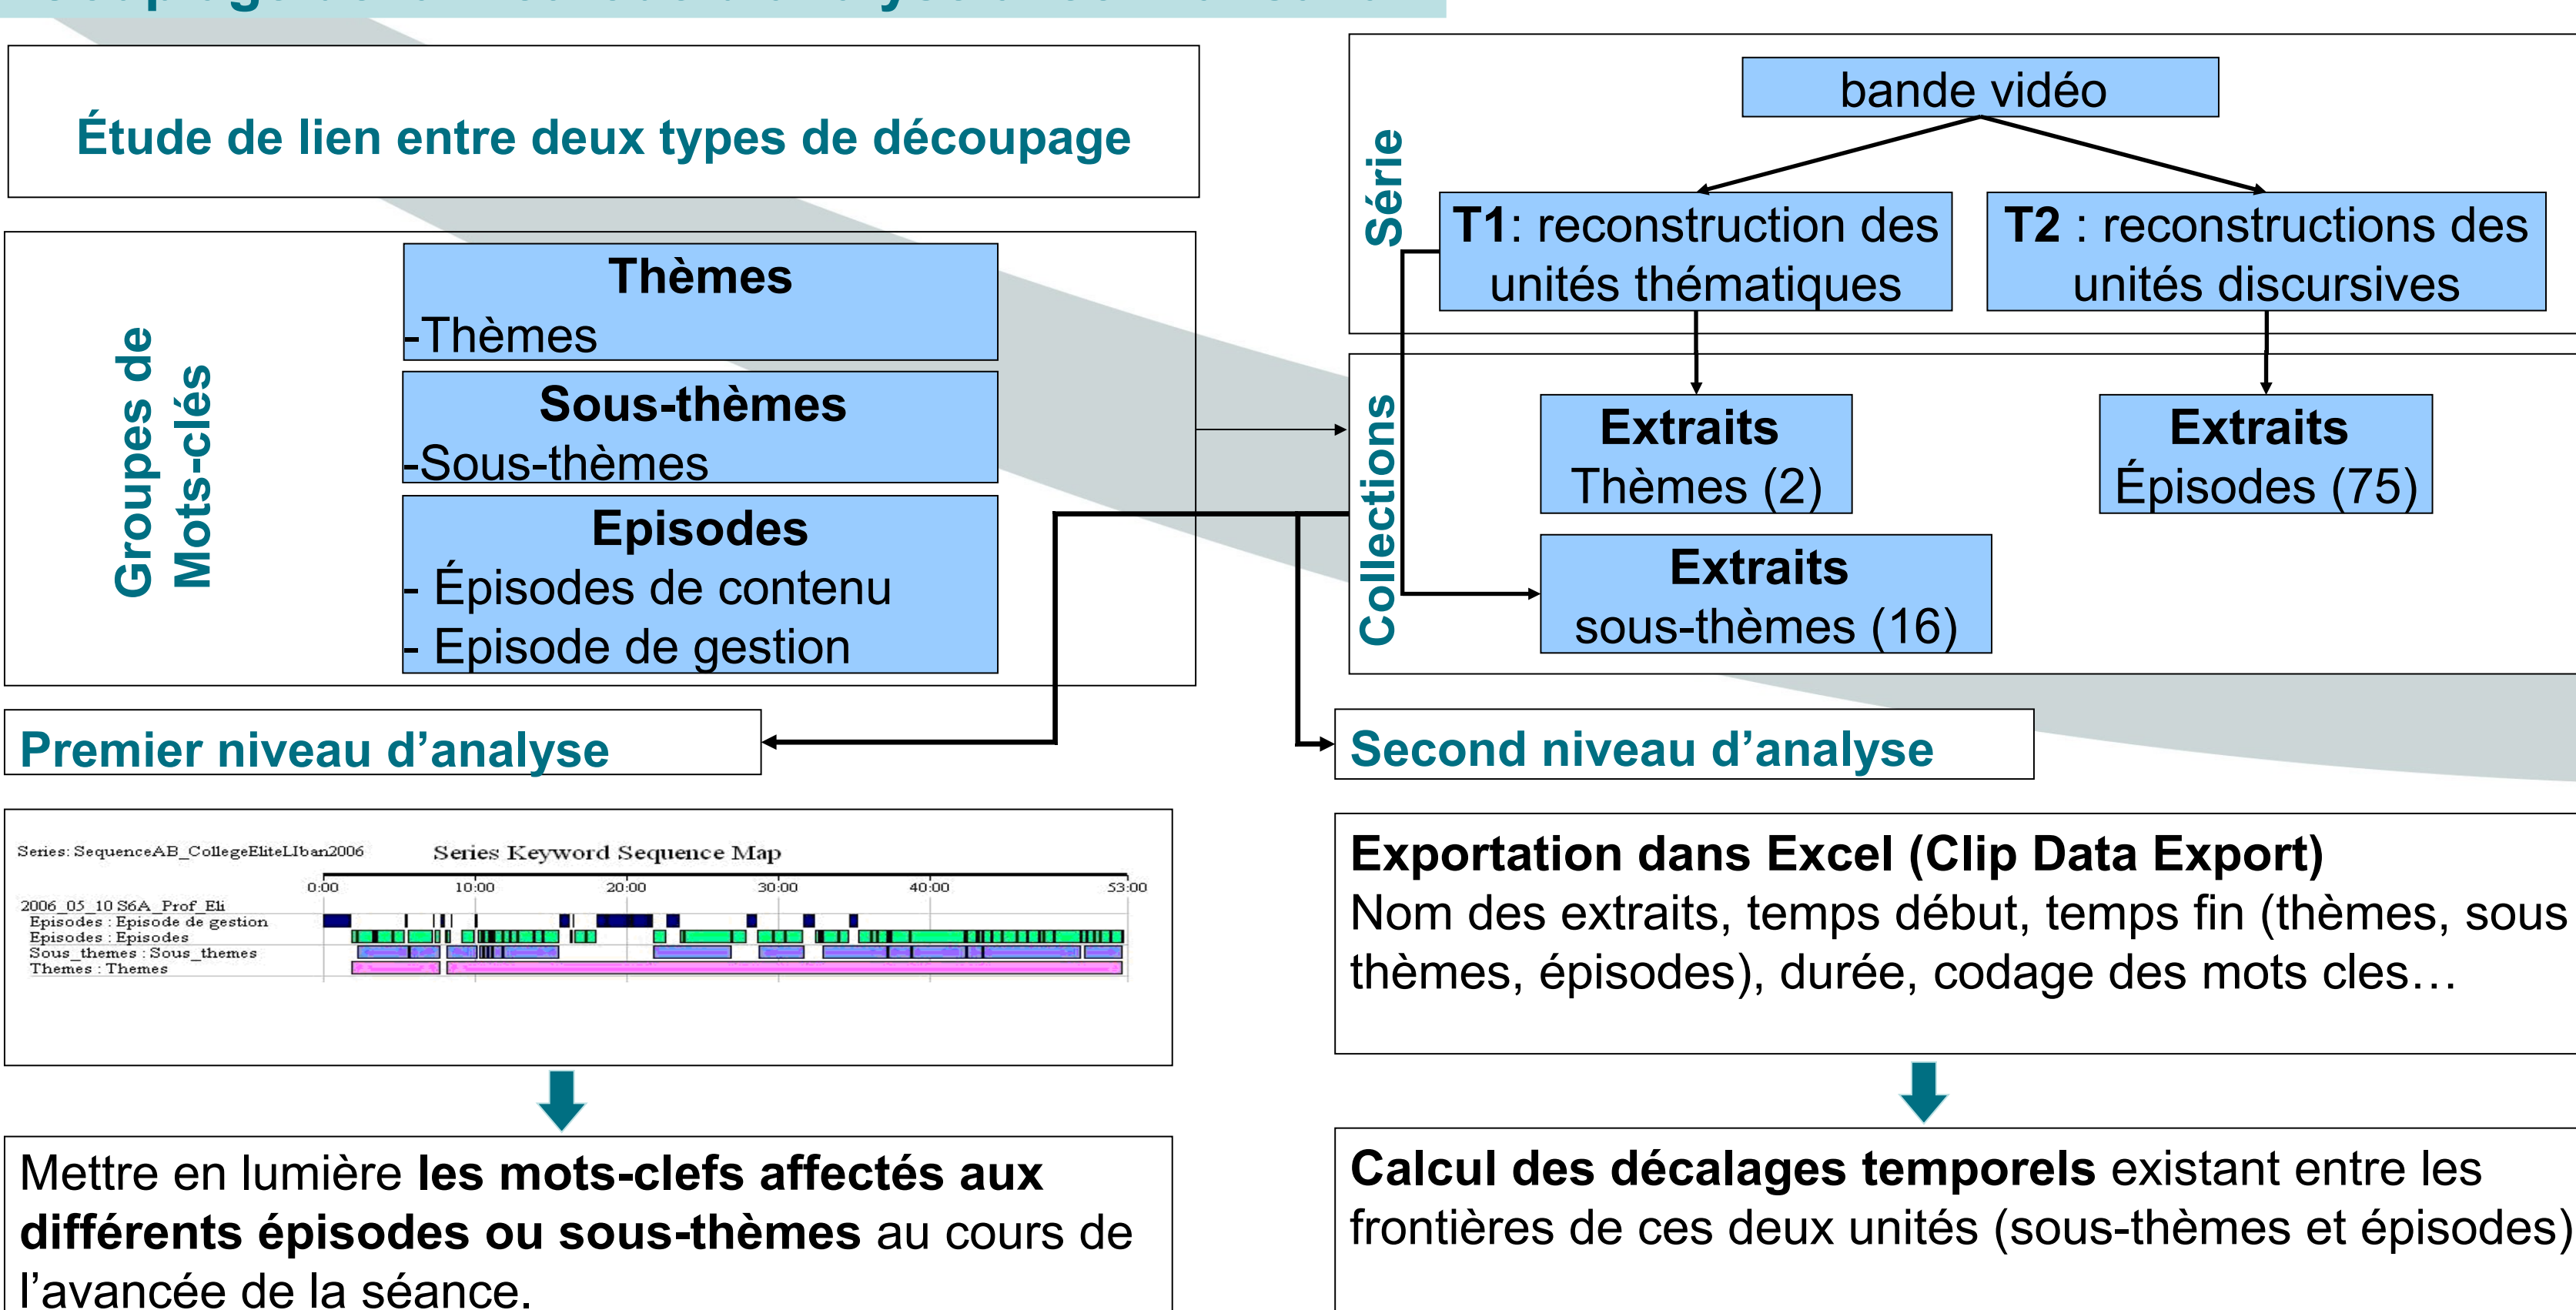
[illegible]

Étude de lien entre deux types de découpage

Groupes de Mots-clés

**Thèmes**
-Thèmes

**Sous-thèmes**
-Sous-thèmes

**Episodes**
- Épisodes de contenu
- Episode de gestion

Série

bande vidéo

**T1**: reconstruction des unités thématiques

**T2** : reconstructions des unités discursives

Collections

**Extraits**
Thèmes (2)

**Extraits**
Épisodes (75)

**Extraits**
sous-thèmes (16)

Premier niveau d'analyse

Second niveau d'analyse

Series: SequenceAB_CollegeEliteLIban2006

Series Keyword Sequence Map

0:00 10:00 20:00 30:00 40:00 53:00

2006_05_10 S6A_Prof_Eli
Episodes : Episode de gestion
Episodes : Episodes
Sous_themes : Sous_themes
Themes : Themes

**Exportation dans Excel (Clip Data Export)**
Nom des extraits, temps début, temps fin (thèmes, sous thèmes, épisodes), durée, codage des mots cles…

Mettre en lumière **les mots-clefs affectés aux différents épisodes ou sous-thèmes** au cours de l'avancée de la séance.

**Calcul des décalages temporels** existant entre les frontières de ces deux unités (sous-thèmes et épisodes)